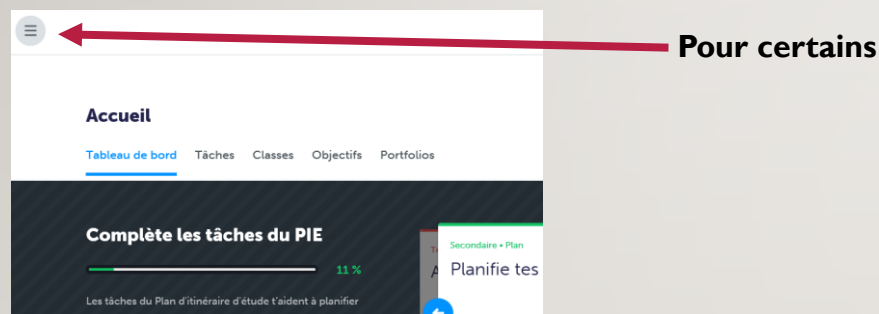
Pour certains

Accueil

Tableau de bord Tâches Classes Objectifs Portfolios

Complète les tâches du PIE

11 %

Les tâches du Plan d'itinéraire d'étude t'aident à planifier

Secondaire • Plan

Planifie tes